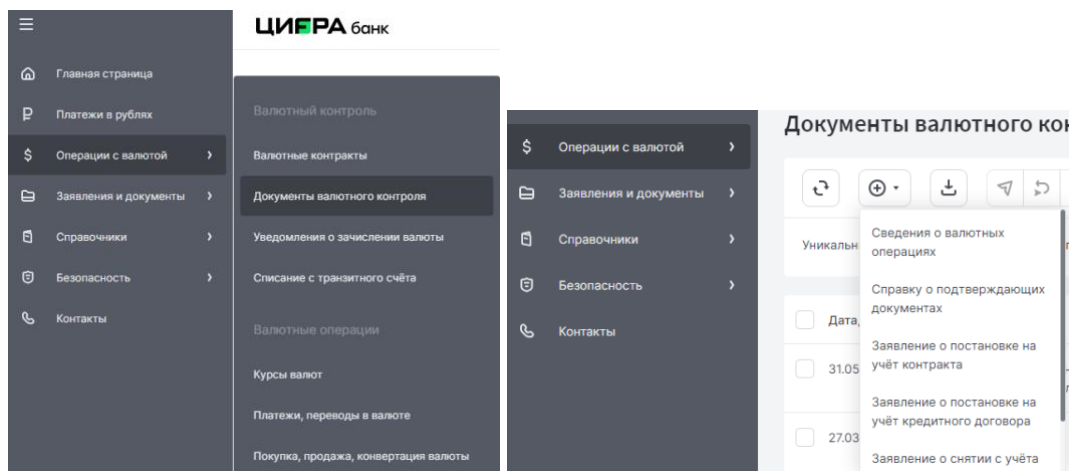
ЦИФРА банк

Главная страница
Платежи в рублях
Операции с валютой
Заявления и документы
Справочники
Безопасность
Контакты

Валютный контроль
Валютные контракты
Документы валютного контроля
Уведомления о зачислении валюты
Списание с транзитного счёта
Валютные операции
Курсы валют
Платежи, переводы в валюте
Покупка, продажа, конвертация валюты

Операции с валютой
Заявления и документы
Справочники
Безопасность
Контакты

Документы валютного ко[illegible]

Уникальн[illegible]
Дата,
31.05
27.03

Сведения о валютных операциях
Справку о подтверждающих документах
Заявление о постановке на учёт контракта
Заявление о постановке на учёт кредитного договора
Заявление о снятии с учёта